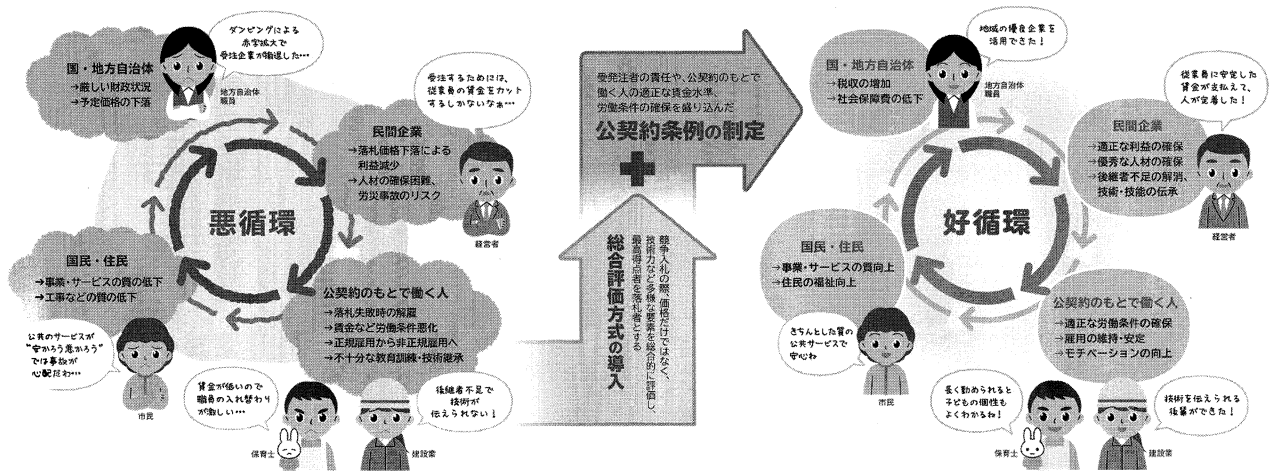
ダンピングによる赤字拡大で受注企業が倒産した…

国・地方自治体
→厳しい財政状況
→予定価格の下落

地方自治体職員

受注するためには、従業員の賃金をカットするしかないなあ…

民間企業
→落札価格下落による利益減少
→人材の確保困難、労災事故のリスク

経営者

悪循環

国民・住民
→事業・サービスの質の低下
→工事などの質の低下

公契約のもとで働く人
→落札失敗時の解雇
→賃金など労働条件悪化
→正規雇用から非正規雇用へ
→不十分な教育訓練・技術継承

公共のサービスが"安かろう悪かろう"では事故が心配だわ…

市民

賃金が低いので職員の入れ替わりが激しい…

保育士

後継者不足で技術が伝えられない!

建設業

受発注者の責任や、公契約のもとで働く人の適正な賃金水準、労働条件の確保を盛り込んだ

公契約条例の制定

総合評価方式の導入

競争入札の際、価格だけではなく、技術力など多様な要素を総合的に評価し、最高得点者を落札者とする

地域の優良企業を活用できた!

国・地方自治体
→税収の増加
→社会保障費の低下

地方自治体職員

従業員に安定した賃金が支払えて、人が定着した!

民間企業
→適正な利益の確保
→優秀な人材の確保
→後継者不足の解消、技術・技能の伝承

経営者

好循環

国民・住民
→事業・サービスの質向上
→住民の福祉向上

公契約のもとで働く人
→適正な労働条件の確保
→雇用の維持・安定
→モチベーションの向上

きちんとした質の公共サービスで安心ね

市民

長く勤められると子どもの個性もよくわかるわね!

保育士

技術を伝えられる後輩ができた!

建設業